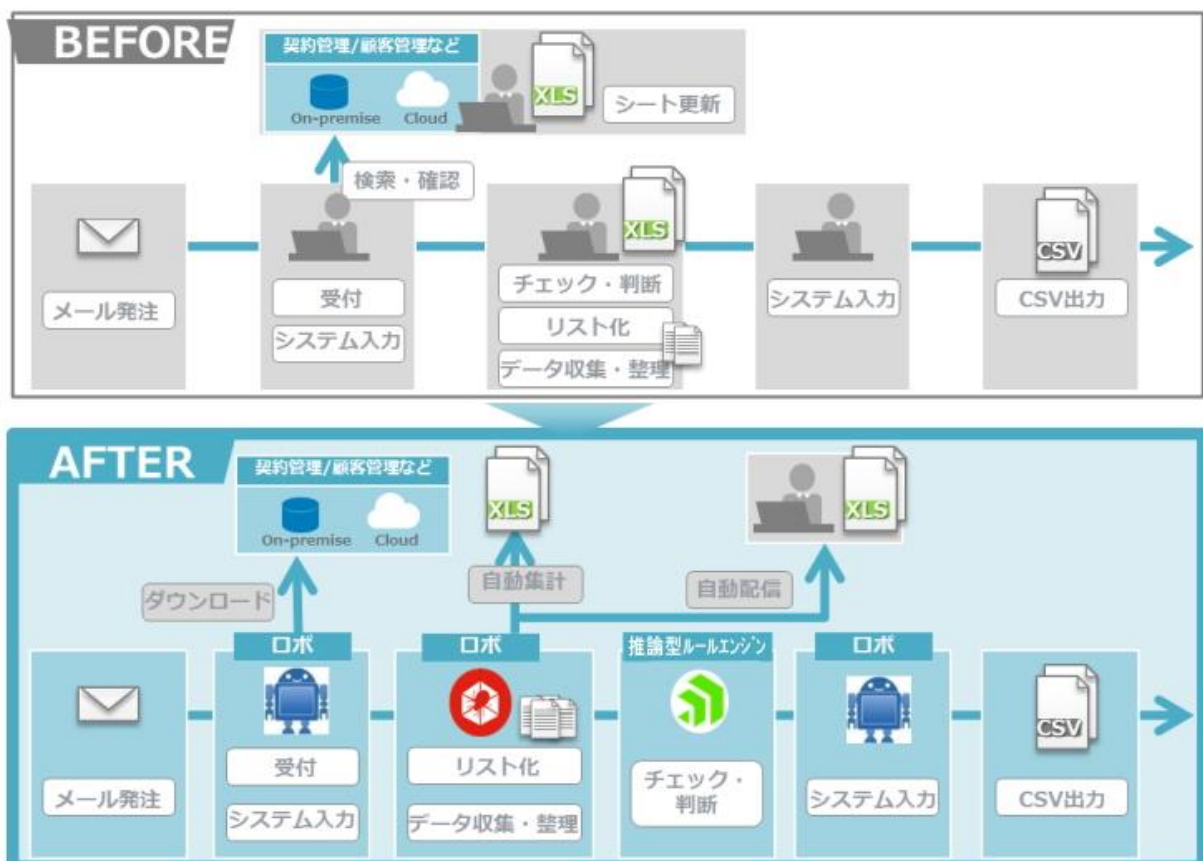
BEFORE

契約管理/顧客管理など

On-premise Cloud

XLS

シート更新

検索・確認

メール発注

受付

システム入力

XLS

チェック・判断

リスト化

データ収集・整理

システム入力

CSV

CSV出力

AFTER

契約管理/顧客管理など

On-premise Cloud

XLS

XLS

自動集計

自動配信

ダウンロード

ロボ

ロボ

推論型ルールエンジン

ロボ

メール発注

受付

システム入力

リスト化

データ収集・整理

チェック・判断

システム入力

CSV

CSV出力